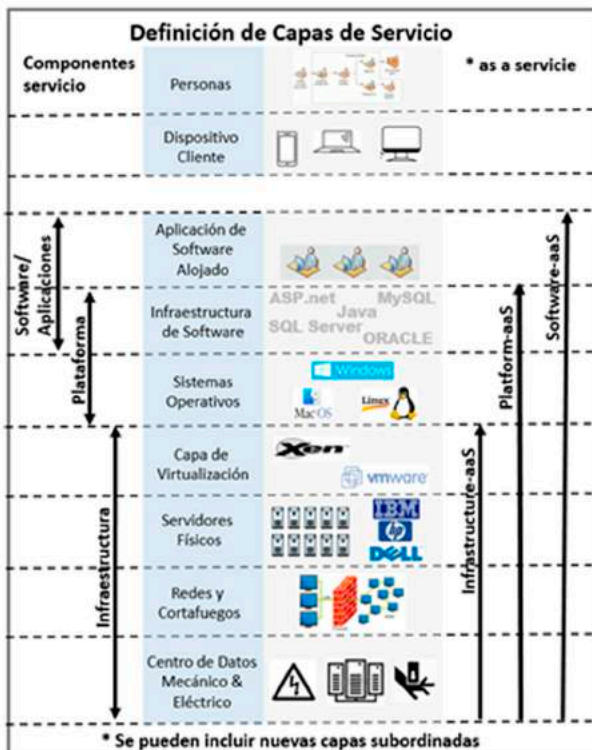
Definición de Capas de Servicio

Componentes servicio

* as a servicie

Personas

Dispositivo Cliente

Aplicación de Software Alojado

Infraestructura de Software

ASP.net
MySQL
Java
SQL Server
ORACLE

Sistemas Operativos

Windows
Mac OS
Linux

Capa de Virtualización

Xen
vmware

Servidores Físicos

IBM
hp
DELL

Redes y Cortafuegos

Centro de Datos Mecánico & Eléctrico

Software/ Aplicaciones

Plataforma

Infraestructura

Infrastructure-aaS

Platform-aaS

Software-aaS

* Se pueden incluir nuevas capas subordinadas